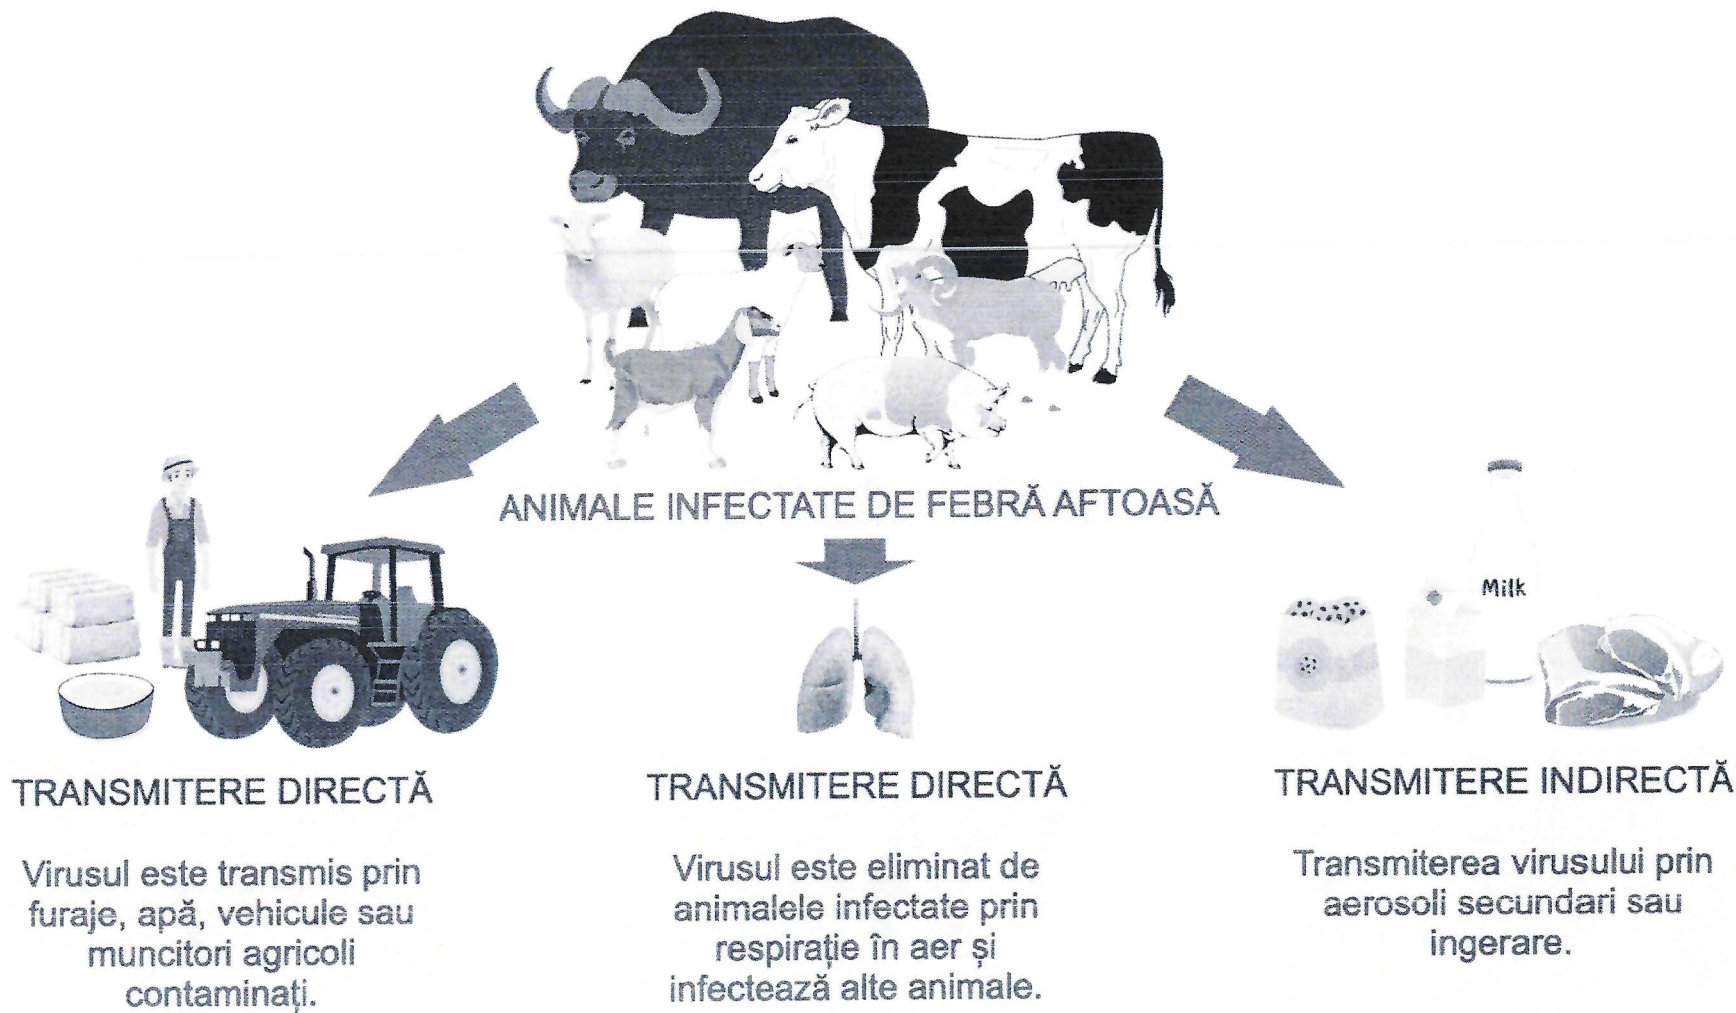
ANIMALE INFECTATE DE FEBRĂ AFTOASĂ

Milk

TRANSMITERE DIRECTĂ

Virusul este transmis prin furaje, apă, vehicule sau muncitori agricoli contaminați.

TRANSMITERE DIRECTĂ

Virusul este eliminat de animalele infectate prin respirație în aer și infectează alte animale.

TRANSMITERE INDIRECTĂ

Transmiterea virusului prin aerosoli secundari sau ingerare.